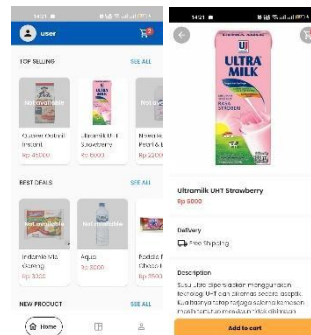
14:21

user

TOP SELLING SEE ALL

Not available

Queen Oatmil Instant
Rp 45000

Ultramilk UHT Strawberry
Rp 5000

Not available

Nawarin Pearl & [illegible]
Rp 2200

BEST DEALS SEE ALL

Not available

Indomie Mie Goreng
Rp 3000

Not available

Aqua
Rp 5000

Padala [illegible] Cikaa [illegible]
Rp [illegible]

NEW PRODUCT SEE ALL

Home

14:21

ULTRA MILK

Ultramilk UHT Strawberry
Rp 5000

Delivery
Free Shipping

Description
Susu Ultra dipersiapkan menggunakan teknologi UHT dan dikemas secara aseptik. Kualitasnya tetap terjaga selama kemasan masih tertutup meskipun tanpa diinginkan

Add to cart